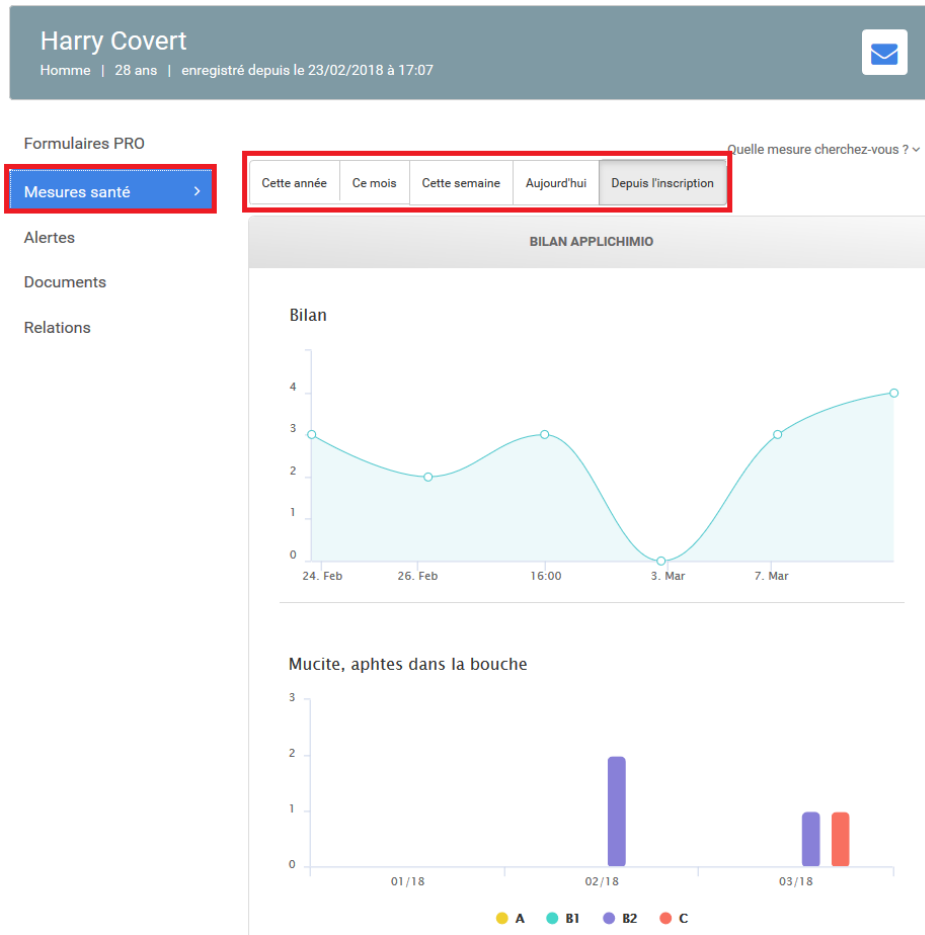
Harry Covert
Homme | 28 ans | enregistré depuis le 23/02/2018 à 17:07

Formulaires PRO
Mesures santé >
Alertes
Documents
Relations

Quelle mesure cherchez-vous ?

Cette année | Ce mois | Cette semaine | Aujourd'hui | Depuis l'inscription

BILAN APPLICHIMIO

Bilan

4
3
2
1
0
24. Feb
26. Feb
16:00
3. Mar
7. Mar

Mucite, aphtes dans la bouche

3
2
1
0
01/18
02/18
03/18

A B1 B2 C